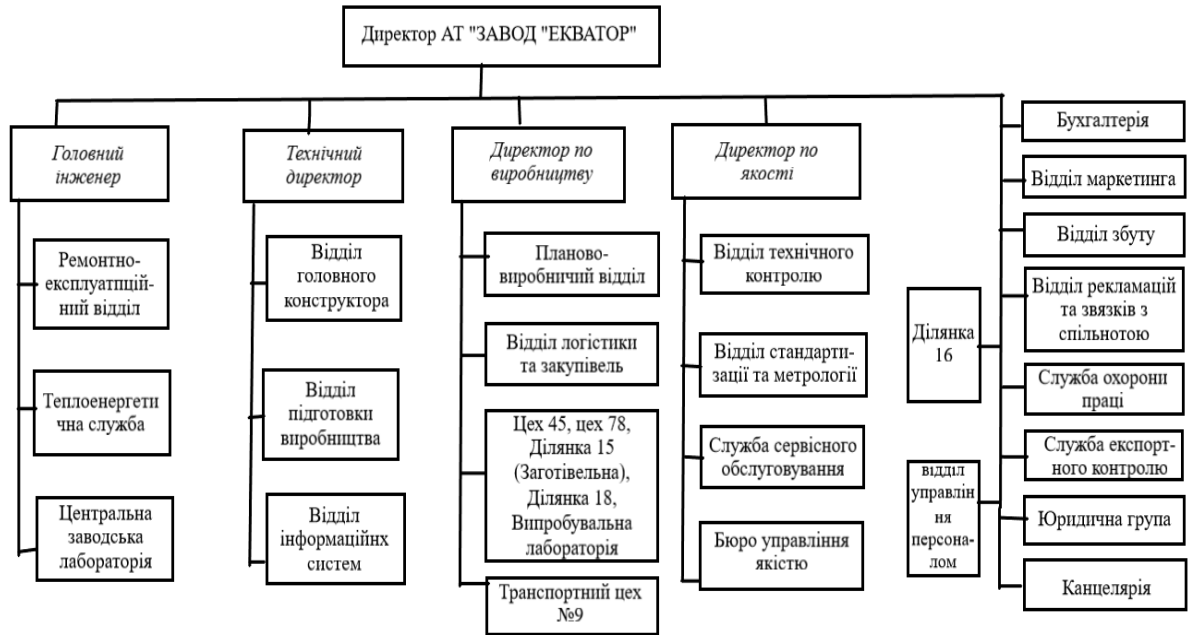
Директор АТ "ЗАВОД "ЕКВАТОР"

Головний інженер

Ремонтно-експлуатпційний відділ

Теплоенергетична служба

Центральна заводська лабораторія

Технічний директор

Відділ головного конструктора

Відділ підготовки виробництва

Відділ інформаційних систем

Директор по виробництву

Планово-виробничий відділ

Відділ логістики та закупівель

Цех 45, цех 78, Ділянка 15 (Заготівельна), Ділянка 18, Випробувальна лабораторія

Транспортний цех №9

Директор по якості

Відділ технічного контролю

Відділ стандартизації та метрології

Служба сервісного обслуговування

Бюро управління якістю

Ділянка 16

відділ управління персоналом

Бухгалтерія

Відділ маркетинга

Відділ збуту

Відділ рекламацій та звязків з спільнотою

Служба охорони праці

Служба експортного контролю

Юридична група

Канцелярія